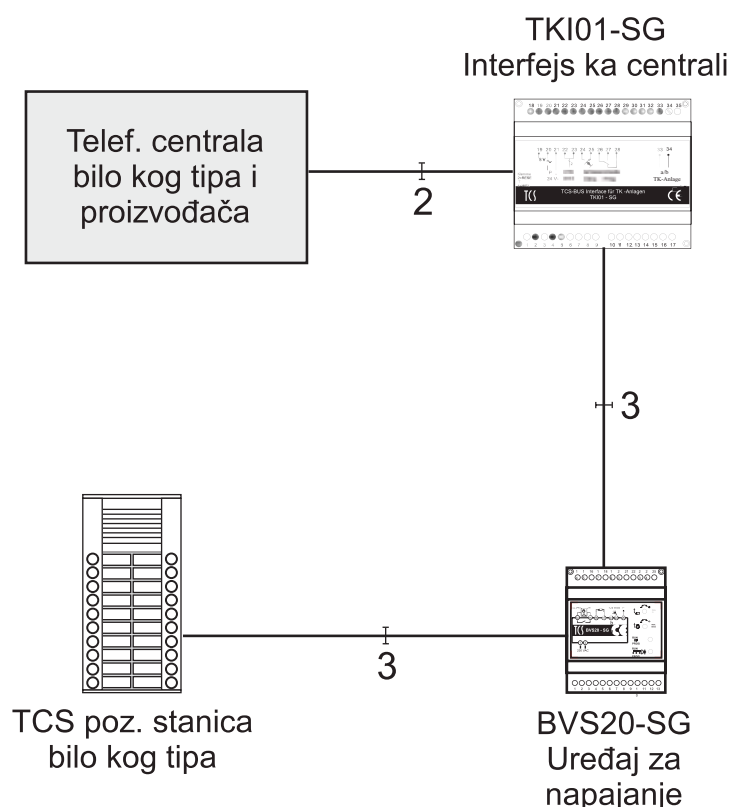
TKI01-SG
Interfejs ka centrali

Telef. centrala bilo kog tipa i proizvođača

2

TCS-BUS Interface für TK-Anlagen TKI01 - SG

TCS

CE

a/b
TK-Anlage

3

3

TCS

BVS20 - SG

TCS poz. stanica bilo kog tipa

BVS20-SG
Uređaj za napajanje